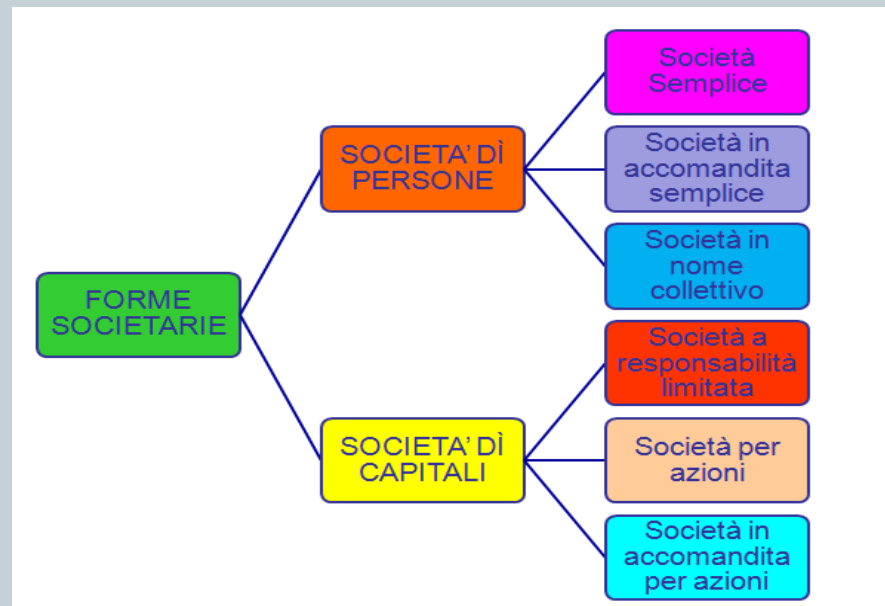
FORME SOCIETARIE

SOCIETA' DÌ PERSONE

Società Semplice

Società in accomandita semplice

Società in nome collettivo

SOCIETA' DÌ CAPITALI

Società a responsabilità limitata

Società per azioni

Società in accomandita per azioni